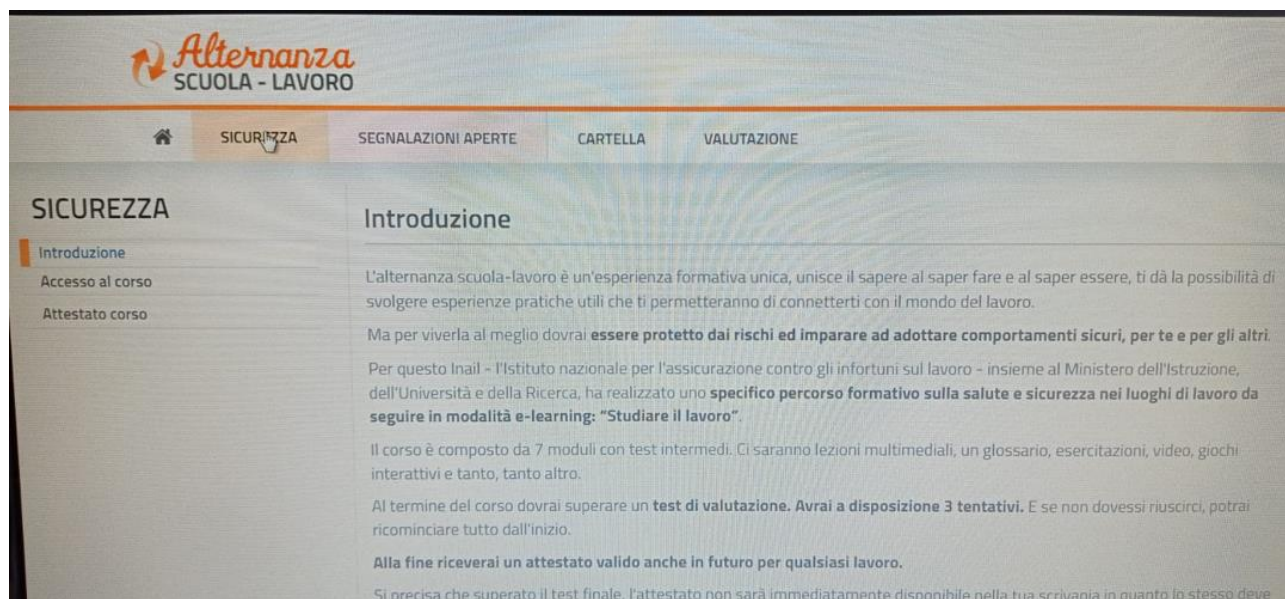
Alternanza
SCUOLA - LAVORO

SICUREZZA SEGNALAZIONI APERTE CARTELLA VALUTAZIONE

SICUREZZA

Introduzione
Accesso al corso
Attestato corso

Introduzione

L'alternanza scuola-lavoro è un'esperienza formativa unica, unisce il sapere al saper fare e al saper essere, ti dà la possibilità di svolgere esperienze pratiche utili che ti permetteranno di connetterti con il mondo del lavoro.

Ma per viverla al meglio dovrai **essere protetto dai rischi ed imparare ad adottare comportamenti sicuri, per te e per gli altri**.

Per questo Inail - l'Istituto nazionale per l'assicurazione contro gli infortuni sul lavoro - insieme al Ministero dell'Istruzione, dell'Università e della Ricerca, ha realizzato uno **specifico percorso formativo sulla salute e sicurezza nei luoghi di lavoro da seguire in modalità e-learning: "Studiare il lavoro"**.

Il corso è composto da 7 moduli con test intermedi. Ci saranno lezioni multimediali, un glossario, esercitazioni, video, giochi interattivi e tanto, tanto altro.

Al termine del corso dovrai superare un **test di valutazione. Avrai a disposizione 3 tentativi.** E se non dovessi riuscirci, potrai ricominciare tutto dall'inizio.

**Alla fine riceverai un attestato valido anche in futuro per qualsiasi lavoro.**

Si precisa che superato il test finale, l'attestato non sarà immediatamente disponibile nella tua scrivania in quanto lo stesso deve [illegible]